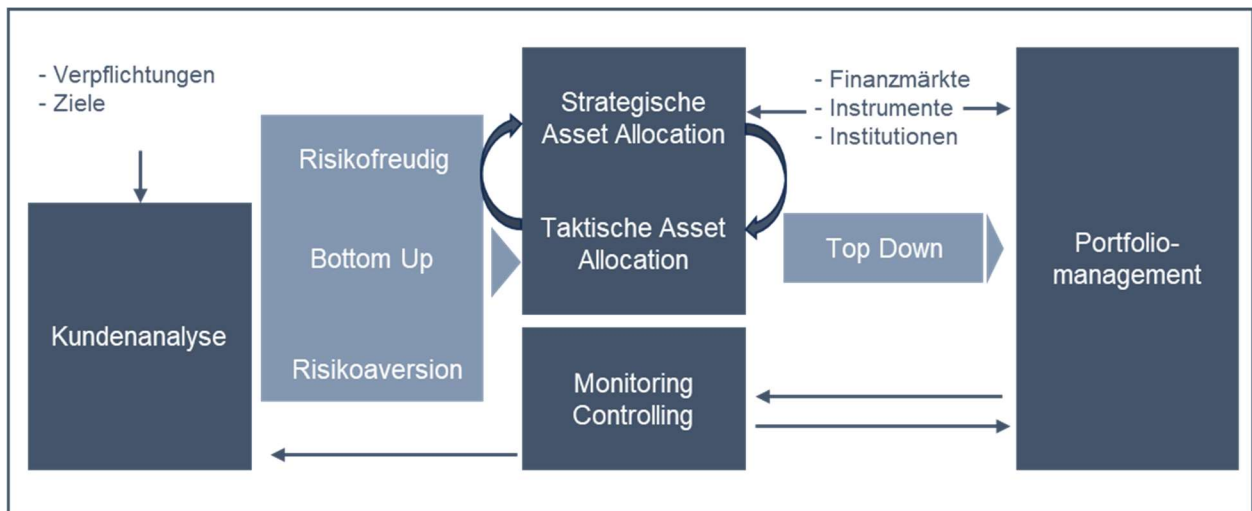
- Verpflichtungen
- Ziele

Kundenanalyse

Risikofreudig

Bottom Up

Risikoaversion

Strategische Asset Allocation

Taktische Asset Allocation

Monitoring Controlling

- Finanzmärkte
- Instrumente
- Institutionen

Top Down

Portfolio-management